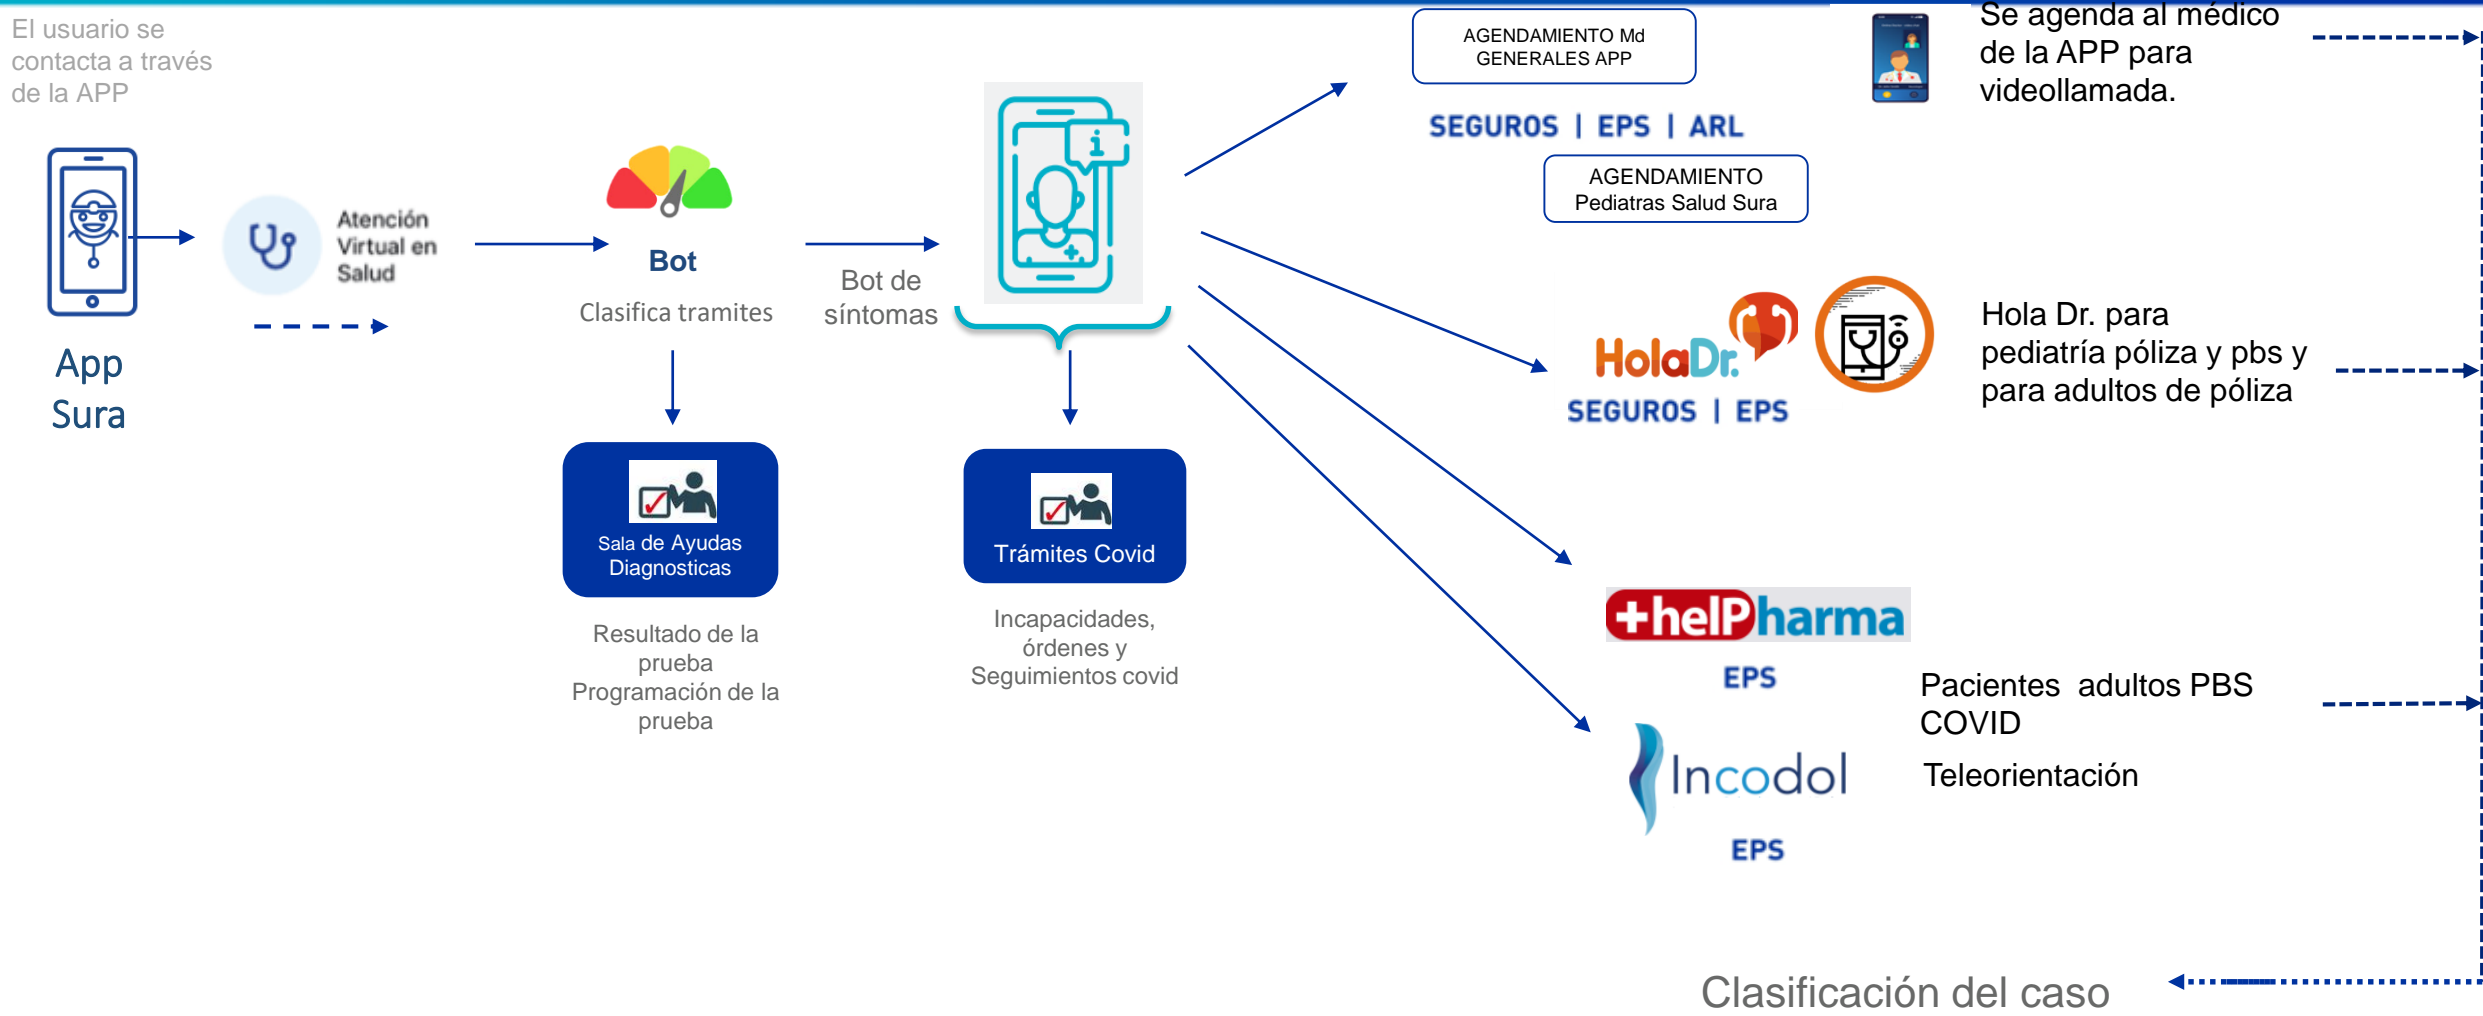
El usuario se contacta a través de la APP

App Sura

Atención Virtual en Salud

Bot

Clasifica tramites

Bot de síntomas

Sala de Ayudas Diagnosticas

Resultado de la prueba
Programación de la prueba

Trámites Covid

Incapacidades, órdenes y Seguimientos covid

AGENDAMIENTO Md GENERALES APP

SEGUROS | EPS | ARL

AGENDAMIENTO Pediatras Salud Sura

Se agenda al médico de la APP para videollamada.

HolaDr.

SEGUROS | EPS

Hola Dr. para pediatría póliza y pbs y para adultos de póliza

+helPharma

EPS

Incodol

EPS

Pacientes adultos PBS COVID

Teleorientación

Clasificación del caso